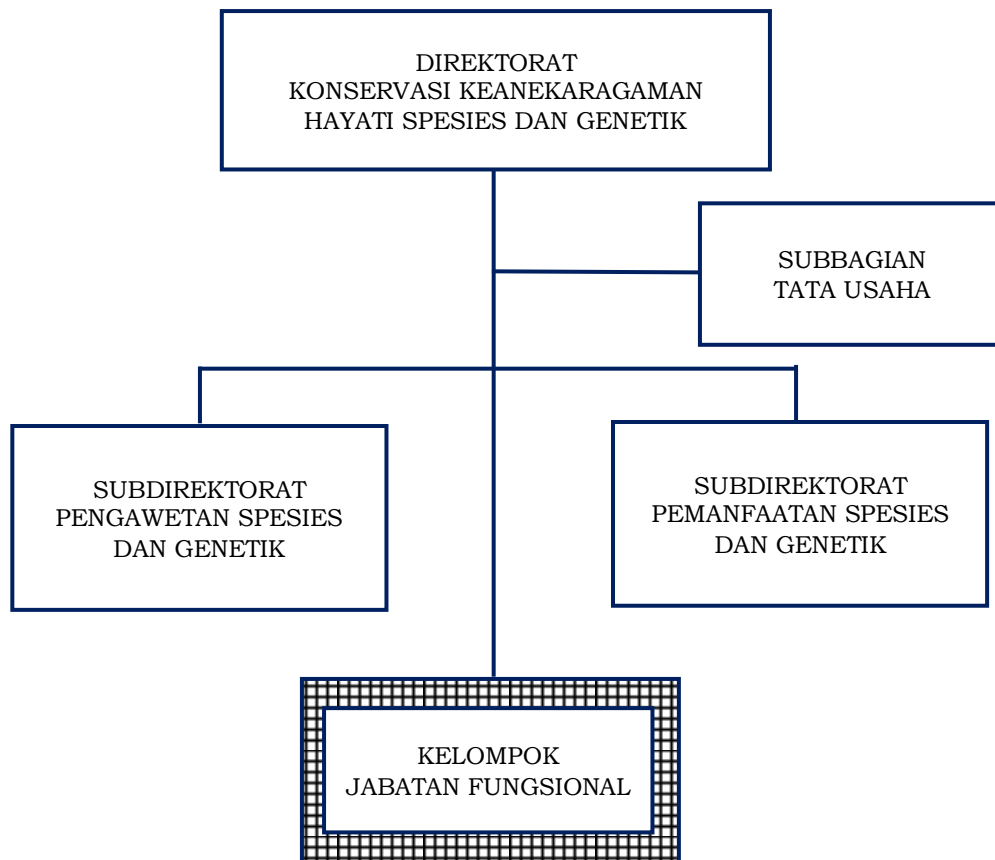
DIREKTORAT
KONSERVASI KEANEKARAGAMAN
HAYATI SPESIES DAN GENETIK

SUBBAGIAN
TATA USAHA

SUBDIREKTORAT
PENGAWETAN SPESIES
DAN GENETIK

SUBDIREKTORAT
PEMANFAATAN SPESIES
DAN GENETIK

KELOMPOK
JABATAN FUNGSIONAL